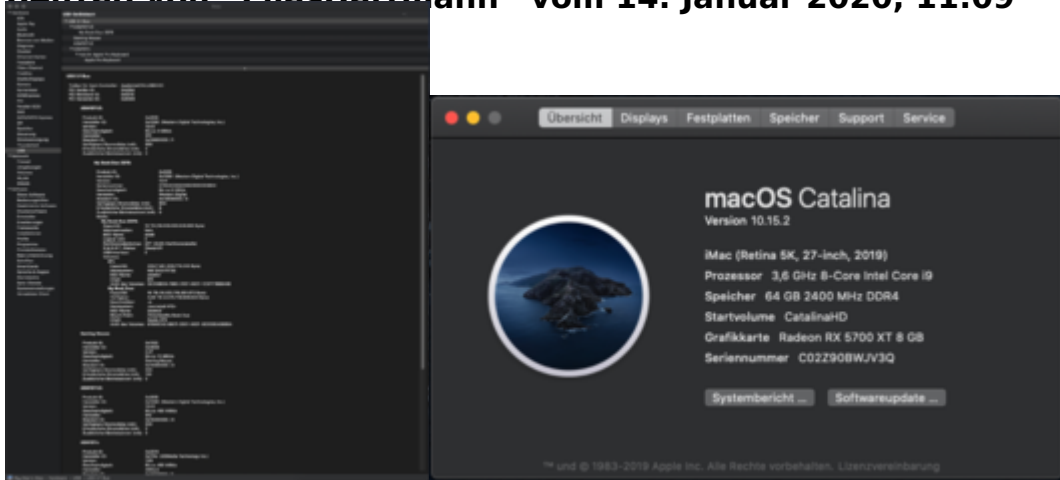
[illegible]ann - vom 14. Januar 2020, 11:09

Übersicht Displays Festplatten Speicher Support Service

macOS Catalina

Version 10.15.2

iMac (Retina 5K, 27-inch, 2019)

Prozessor 3,6 GHz 8-Core Intel Core i9

Speicher 64 GB 2400 MHz DDR4

Startvolume CatalinaHD

Grafikkarte Radeon RX 5700 XT 8 GB

Seriennummer C02Z90BWJV3Q

Systembericht ...

Softwareupdate ...

™ und © 1983–2019 Apple Inc. Alle Rechte vorbehalten. Lizenzvereinbarung

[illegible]